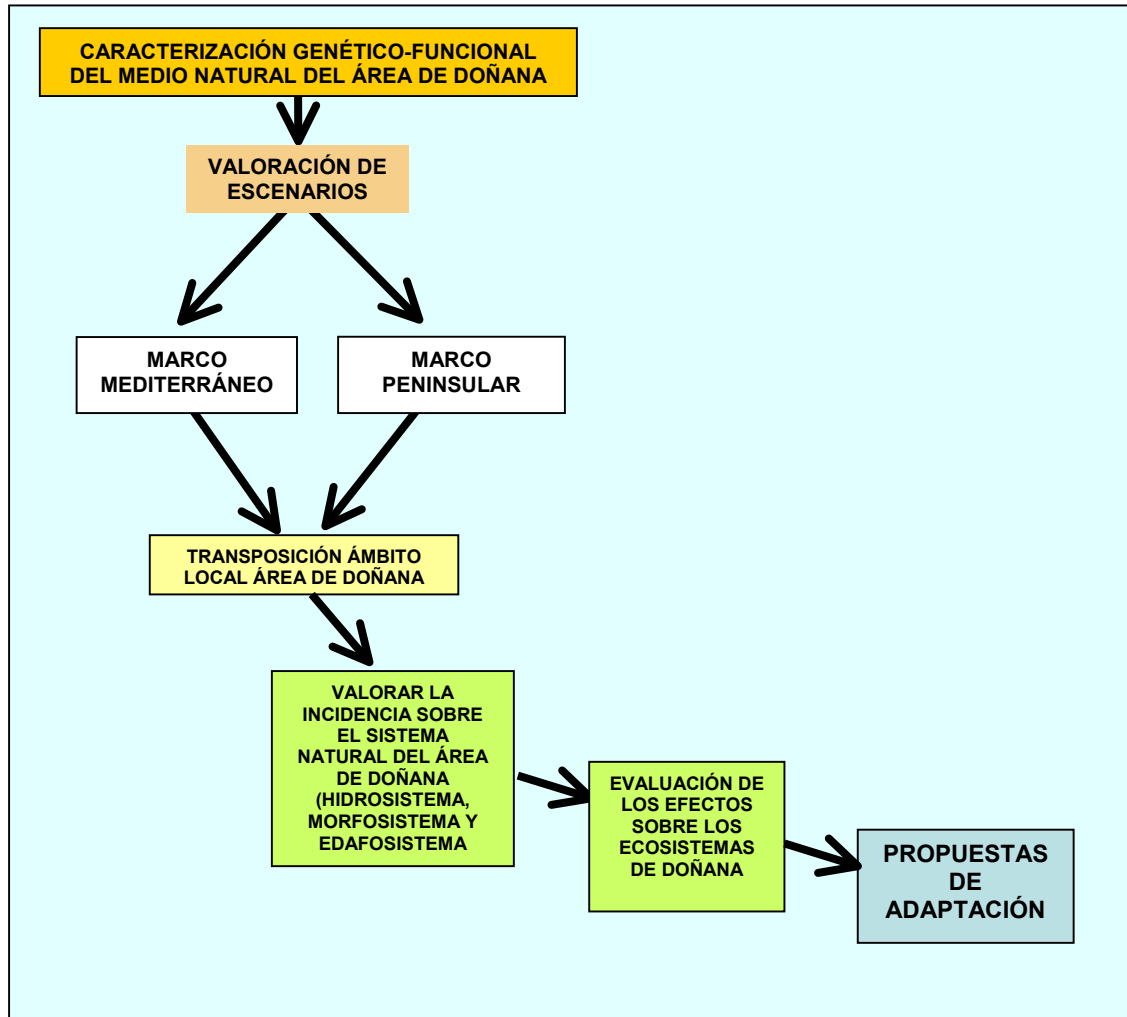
CARACTERIZACIÓN GENÉTICO-FUNCIONAL DEL MEDIO NATURAL DEL ÁREA DE DOÑANA

VALORACIÓN DE ESCENARIOS

MARCO MEDITERRÁNEO

MARCO PENINSULAR

TRANSPOSICIÓN ÁMBITO LOCAL ÁREA DE DOÑANA

VALORAR LA INCIDENCIA SOBRE EL SISTEMA NATURAL DEL ÁREA DE DOÑANA (HIDROSISTEMA, MORFOSISTEMA Y EDAFOSISTEMA

EVALUACIÓN DE LOS EFECTOS SOBRE LOS ECOSISTEMAS DE DOÑANA

PROPUESTAS DE ADAPTACIÓN